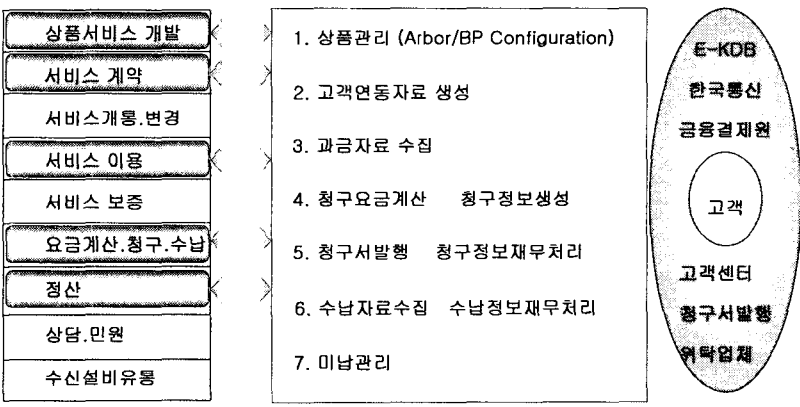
상품서비스 개발
서비스 계약
서비스개통.변경
서비스 이용
서비스 보증
요금계산.청구.수납
정산
상담.민원
수신설비유통

1. 상품관리 (Arbor/BP Configuration)

2. 고객연동자료 생성

3. 과금자료 수집

4. 청구요금계산 청구정보생성

5. 청구서발행 청구정보재무처리

6. 수납자료수집 수납정보재무처리

7. 미납관리

E-KDB
한국통신
금융결제원
고객
고객센터
청구서발행
위탁업체